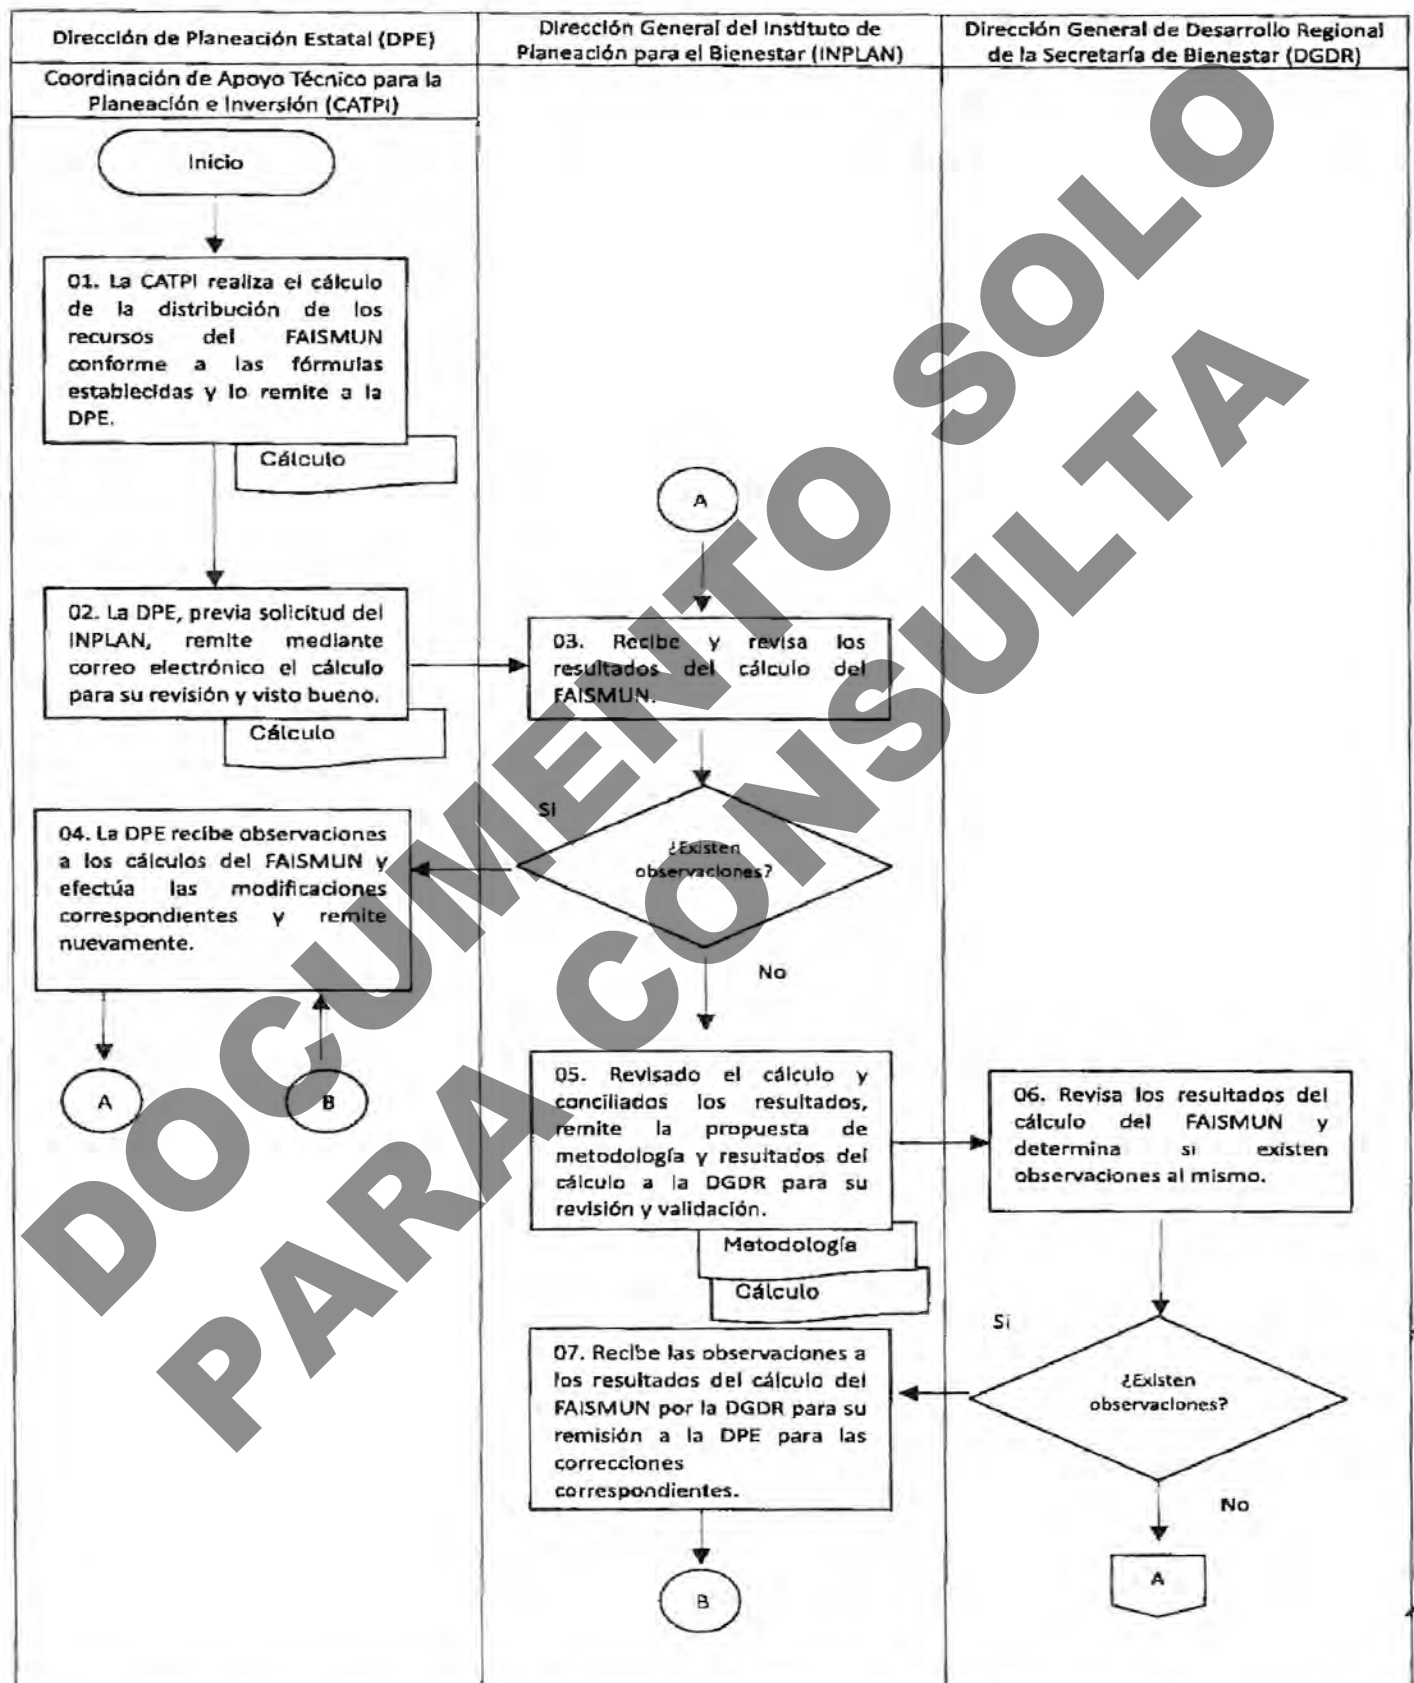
| Dirección de Planeación Estatal (DPE) | Dirección General del Instituto de Planeación para el Bienestar (INPLAN) | Dirección General de Desarrollo Regional de la Secretaría de Bienestar (DGDR) |
|---|---|---|
| Coordinación de Apoyo Técnico para la Planeación e Inversión (CATPI) | | |

Inicio

01. La CATPI realiza el cálculo de la distribución de los recursos del FAISMUN conforme a las fórmulas establecidas y lo remite a la DPE.

Cálculo

A

02. La DPE, previa solicitud del INPLAN, remite mediante correo electrónico el cálculo para su revisión y visto bueno.

Cálculo

03. Recibe y revisa los resultados del cálculo del FAISMUN.

Si

¿Existen observaciones?

04. La DPE recibe observaciones a los cálculos del FAISMUN y efectúa las modificaciones correspondientes y remite nuevamente.

No

A

B

05. Revisado el cálculo y conciliados los resultados, remite la propuesta de metodología y resultados del cálculo a la DGDR para su revisión y validación.

Metodología

Cálculo

06. Revisa los resultados del cálculo del FAISMUN y determina si existen observaciones al mismo.

Si

07. Recibe las observaciones a los resultados del cálculo del FAISMUN por la DGDR para su remisión a la DPE para las correcciones correspondientes.

¿Existen observaciones?

No

A

B

DOCUMENTO SOLO PARA CONSULTA